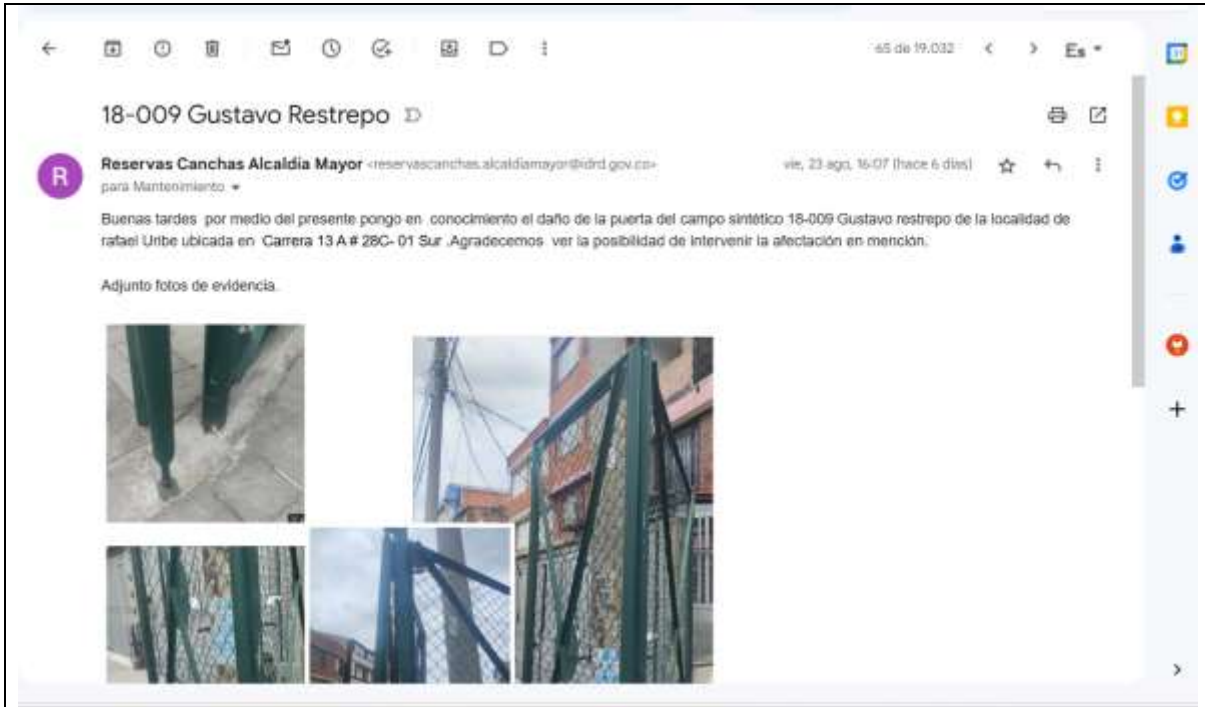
65 de 19.032

Es

18-009 Gustavo Restrepo

R

Reservas Canchas Alcaldia Mayor <reservascanchas.alcaldiamayor@idrd.gov.co>

para Mantenimiento

vie, 23 ago, 16:07 (hace 6 días)

Buenas tardes por medio del presente pongo en conocimiento el daño de la puerta del campo sintético 18-009 Gustavo restrepo de la localidad de rafael Uribe ubicada en Carrera 13 A # 28C- 01 Sur .Agradecemos ver la posibilidad de intervenir la afectación en mención.

Adjunto fotos de evidencia.